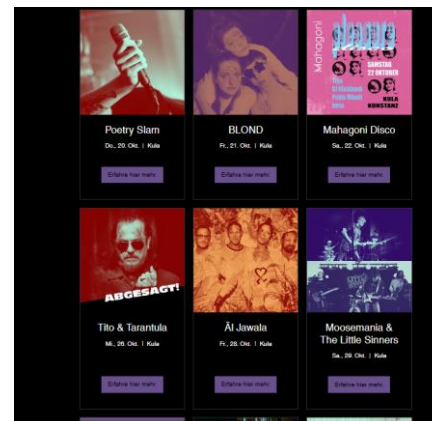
Mahagoni

SAMSTAG 22 OKTOBER

KULA KONSTANZ

Poetry Slam

Do., 20. Okt. | Kula

Erfahre hier mehr

BLOND

Fr., 21. Okt. | Kula

Erfahre hier mehr

Mahagoni Disco

Sa., 22. Okt. | Kula

Erfahre hier mehr

ABGESAGT!

Tito & Tarantula

Mi., 26. Okt. | Kula

Erfahre hier mehr

Äl Jawala

Fr., 28. Okt. | Kula

Erfahre hier mehr

Moosemania & The Little Sinners

Sa., 29. Okt. | Kula

Erfahre hier mehr